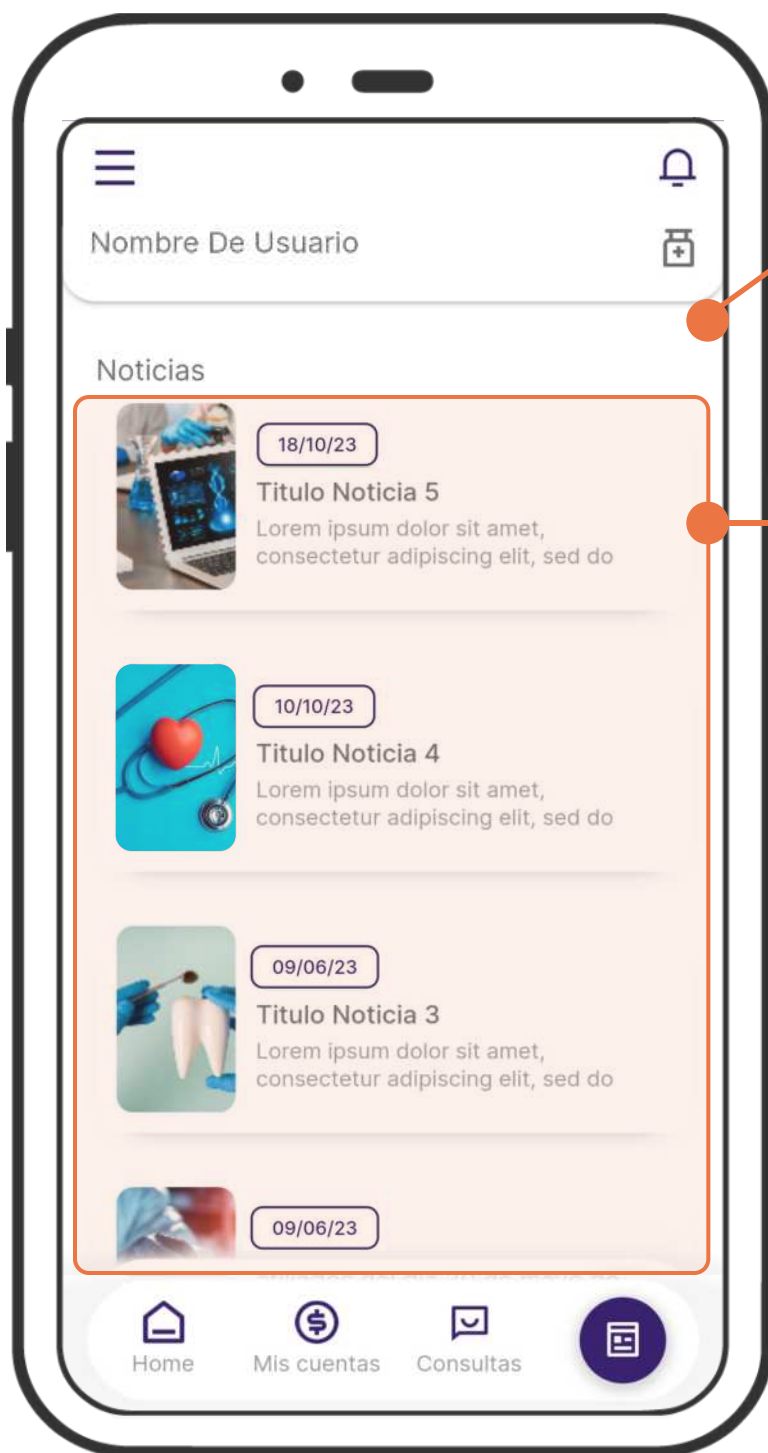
Nombre De Usuario

Noticias

18/10/23
Titulo Noticia 5
Lorem ipsum dolor sit amet, consectetur adipiscing elit, sed do

10/10/23
Titulo Noticia 4
Lorem ipsum dolor sit amet, consectetur adipiscing elit, sed do

09/06/23
Titulo Noticia 3
Lorem ipsum dolor sit amet, consectetur adipiscing elit, sed do

09/06/23
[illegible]

Home
Mis cuentas
Consultas